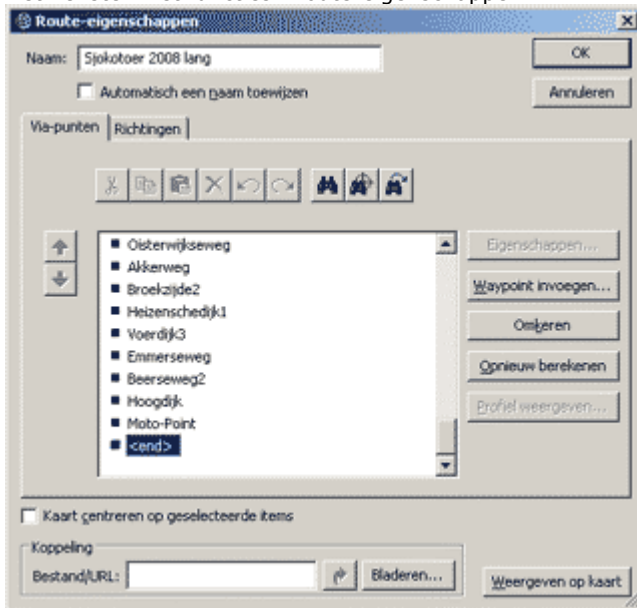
Route-eigenschappen

Naam: Sjokotoer 2008 lang

OK

Automatisch een naam toewijzen

Annuleren

Via-punten | Richtingen

Oisterwijkseweg
Akkerweg
Broekzijde2
Heizenschedijk1
Voerdijk3
Emmerseweg
Beerseweg2
Hoogdijk
Moto-Point
<end>

Eigenschappen...

Waypoint invoegen...

Omkeren

Opnieuw berekenen

Profiel weergeven...

Kaart centreren op geselecteerde items

Koppeling

Bestand/URL:

Bladeren...

Weergeven op kaart